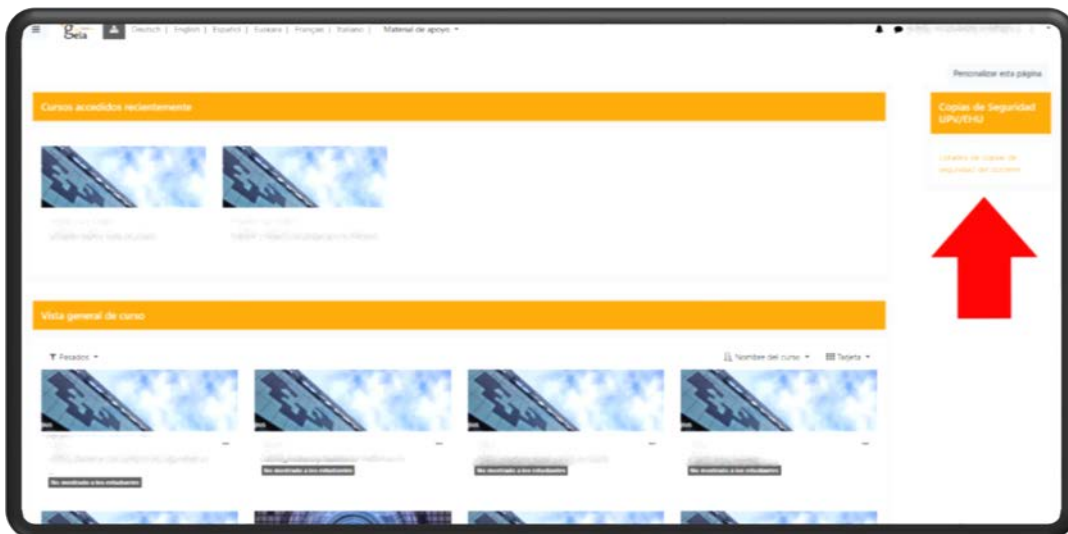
egela

Deutsch | English | Español | Euskara | Français | Italiano | Material de apoyo

Personalizar esta página

Cursos accedidos recientemente

Copias de Seguridad UPV/EHU

Listados de copias de seguridad del cursos

Vista general de curso

Pasados

Nombre del curso

Tarjeta

No mostrado a los estudiantes

No mostrado a los estudiantes

No mostrado a los estudiantes

No mostrado a los estudiantes